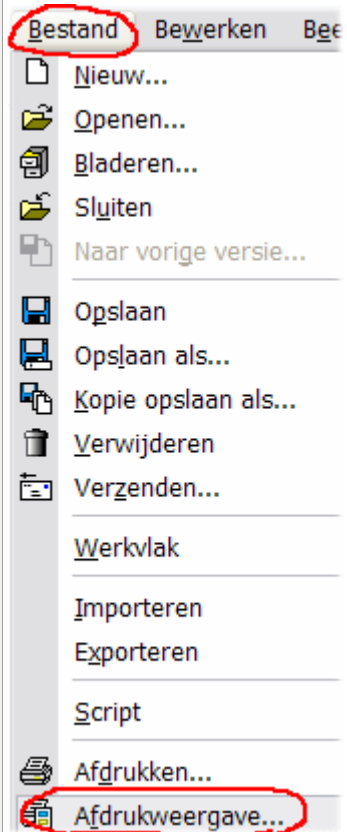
Bestand Bewerken Bee

Nieuw...
Openen...
Bladeren...
Sluiten
Naar vorige versie...

Opslaan
Opslaan als...
Kopie opslaan als...
Verwijderen
Verzenden...

Werkvlak

Importeren
Exporteren

Script

Afdrukken...
Afdrukweergave...